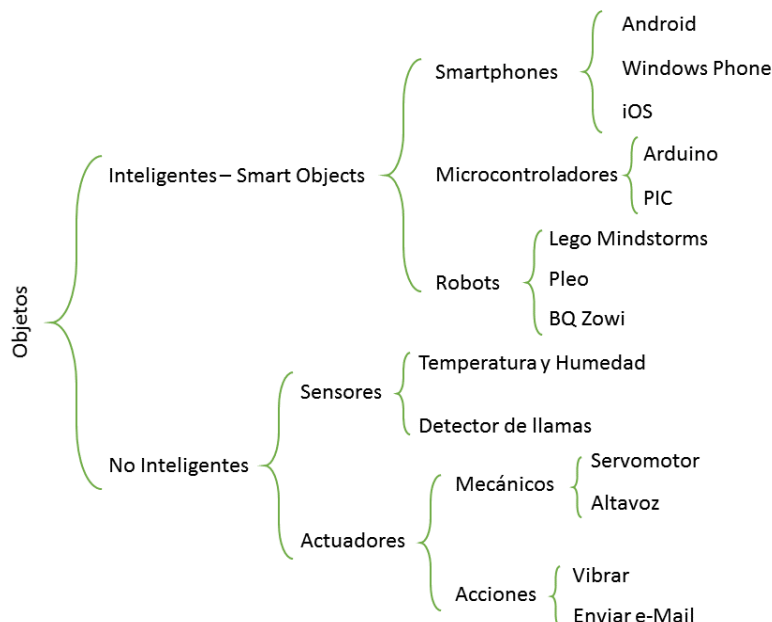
Objetos

Inteligentes – Smart Objects

Smartphones

Android

Windows Phone

iOS

Microcontroladores

Arduino

PIC

Robots

Lego Mindstorms

Pleo

BQ Zowi

No Inteligentes

Sensores

Temperatura y Humedad

Detector de llamas

Actuadores

Mecánicos

Servomotor

Altavoz

Acciones

Vibrar

Enviar e-Mail